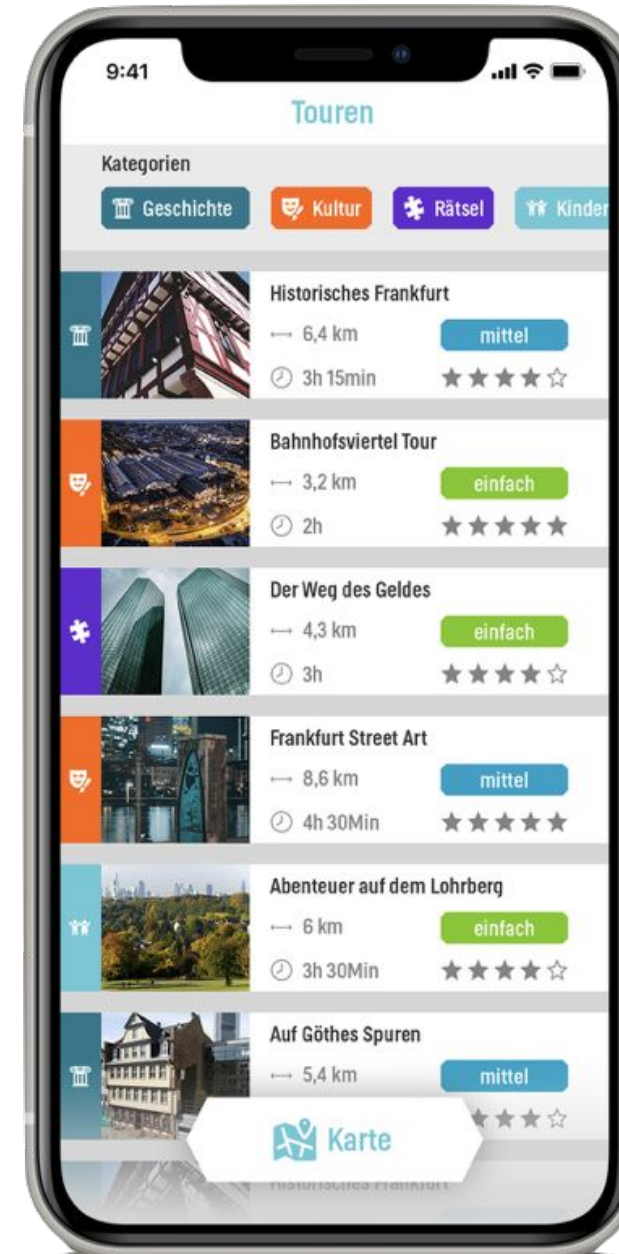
9:41

Touren

Kategorien

Geschichte Kultur Rätsel Kinder

Historisches Frankfurt
6,4 km
mittel
3h 15min
★★★★☆

Bahnhofsviertel Tour
3,2 km
einfach
2h
★★★★★

Der Weg des Geldes
4,3 km
einfach
3h
★★★★☆

Frankfurt Street Art
8,6 km
mittel
4h 30Min
★★★★★

Abenteuer auf dem Lohrberg
6 km
einfach
3h 30Min
★★★★☆

Auf Göthes Spuren
5,4 km
mittel
★★★☆

Karte

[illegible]